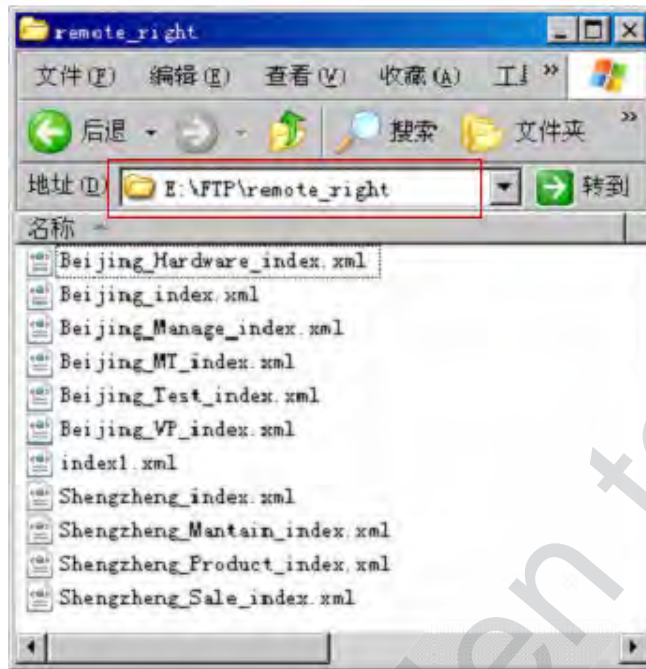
remote_right

文件(F) 编辑(E) 查看(V) 收藏(A) 工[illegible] »

后退 搜索 文件夹 »

地址(D) E:\FTP\remote_right 转到

名称

Beijing_Hardware_index.xml
Beijing_index.xml
Beijing_Manage_index.xml
Beijing_MT_index.xml
Beijing_Test_index.xml
Beijing_VP_index.xml
index1.xml
Shengzheng_index.xml
Shengzheng_Mantain_index.xml
Shengzheng_Product_index.xml
Shengzheng_Sale_index.xml